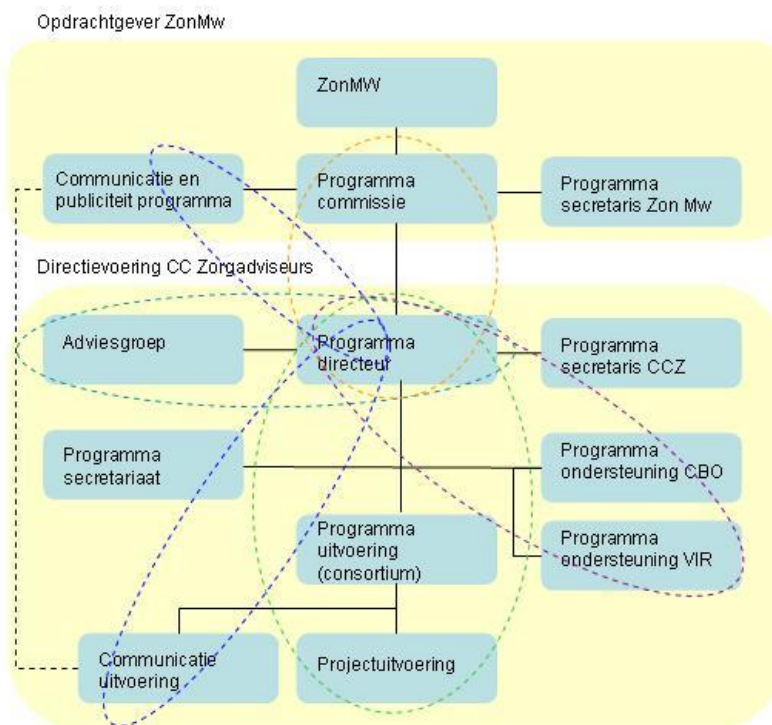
Opdrachtgever ZonMw

ZonMW

Communicatie en publiciteit programma

Programma commissie

Programma secretaris Zon Mw

Directievoering CC Zorgadviseurs

Adviesgroep

Programma directeur

Programma secretaris CCZ

Programma secretariaat

Programma ondersteuning CBO

Programma uitvoering (consortium)

Programma ondersteuning VIR

Communicatie uitvoering

Projectuitvoering